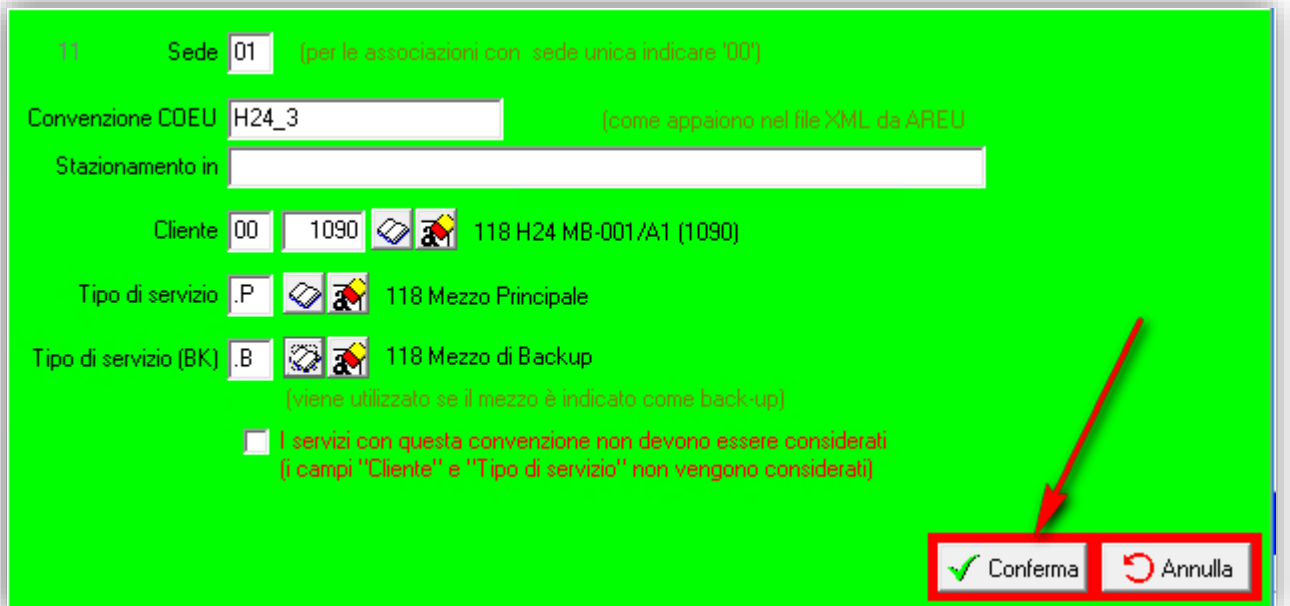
11 Sede 01 (per le associazioni con sede unica indicare '00')

Convenzione COEU H24_3 (come appaiono nel file XML da AREU

Stazionamento in

Cliente 00 1090 118 H24 MB-001/A1 (1090)

Tipo di servizio .P 118 Mezzo Principale

Tipo di servizio (BK) .B 118 Mezzo di Backup

(viene utilizzato se il mezzo è indicato come back-up)

I servizi con questa convenzione non devono essere considerati
(i campi "Cliente" e "Tipo di servizio" non vengono considerati)

Conferma Annulla